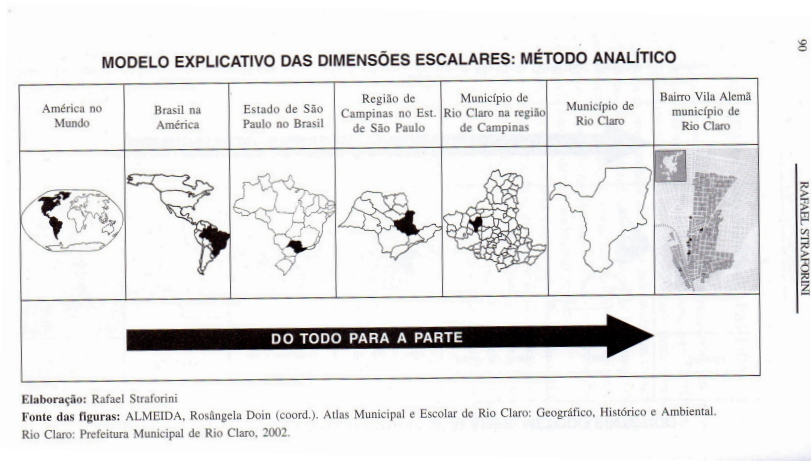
MODELO EXPLICATIVO DAS DIMENSÕES ESCALARES: MÉTODO ANALÍTICO

| América no Mundo | Brasil na América | Estado de São Paulo no Brasil | Região de Campinas no Est. de São Paulo | Município de Rio Claro na região de Campinas | Município de Rio Claro | Bairro Vila Alemã município de Rio Claro |
|---|---|---|---|---|---|---|

DO TODO PARA A PARTE

Elaboração: Rafael Straforini
Fonte das figuras: ALMEIDA, Rosângela Doin (coord.). Atlas Municipal e Escolar de Rio Claro: Geográfico, Histórico e Ambiental. Rio Claro: Prefeitura Municipal de Rio Claro, 2002.

90

RAFAEL STRAFORINI